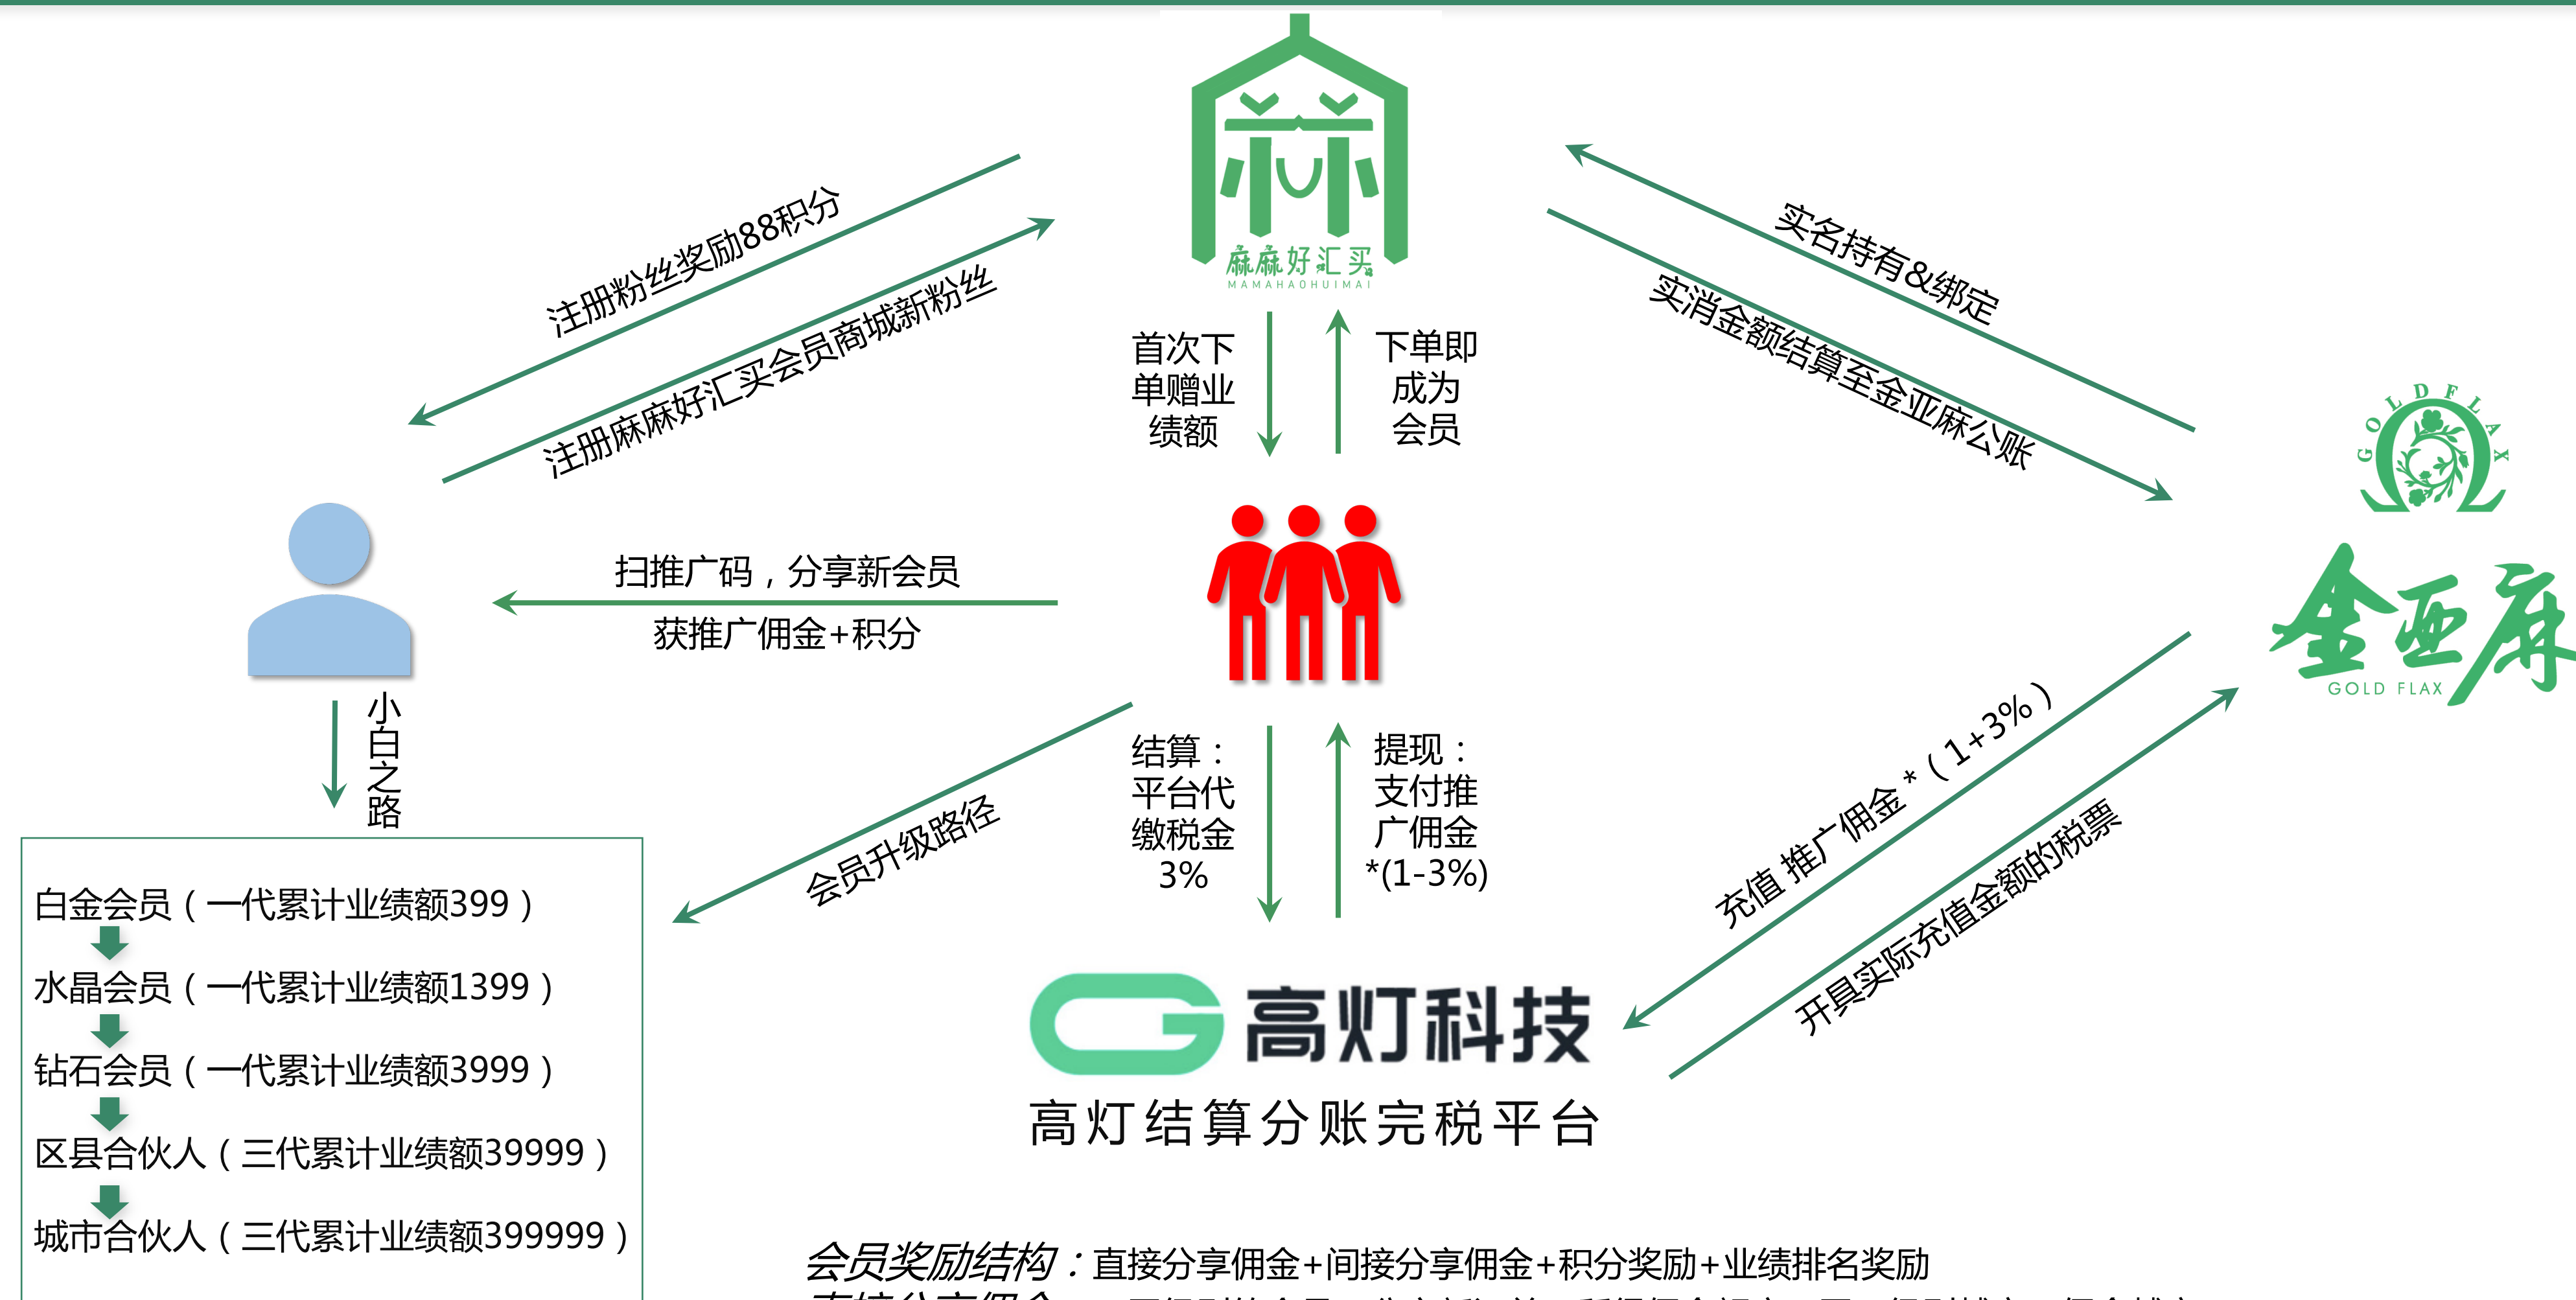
麻麻好汇买
MAMAHAOHUIMAI

注册粉丝奖励88积分

注册麻麻好汇买会员商城新粉丝

首次下单赠业绩额

下单即成为会员

实名持有&绑定

实消金额结算至金亚麻公账

GOLD FLAX

金亚麻
GOLD FLAX

扫推广码，分享新会员

获推广佣金+积分

小白之路

白金会员（一代累计业绩额399）

水晶会员（一代累计业绩额1399）

钻石会员（一代累计业绩额3999）

区县合伙人（三代累计业绩额39999）

城市合伙人（三代累计业绩额399999）

会员升级路径

结算：平台代缴税金3%

提现：支付推广佣金*(1-3%)

充值 推广佣金*（1+3%）

开具实际充值金额的税票

高灯科技

高灯结算分账完税平台

会员奖励结构：直接分享佣金+间接分享佣金+积分奖励+业绩排名奖励

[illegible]